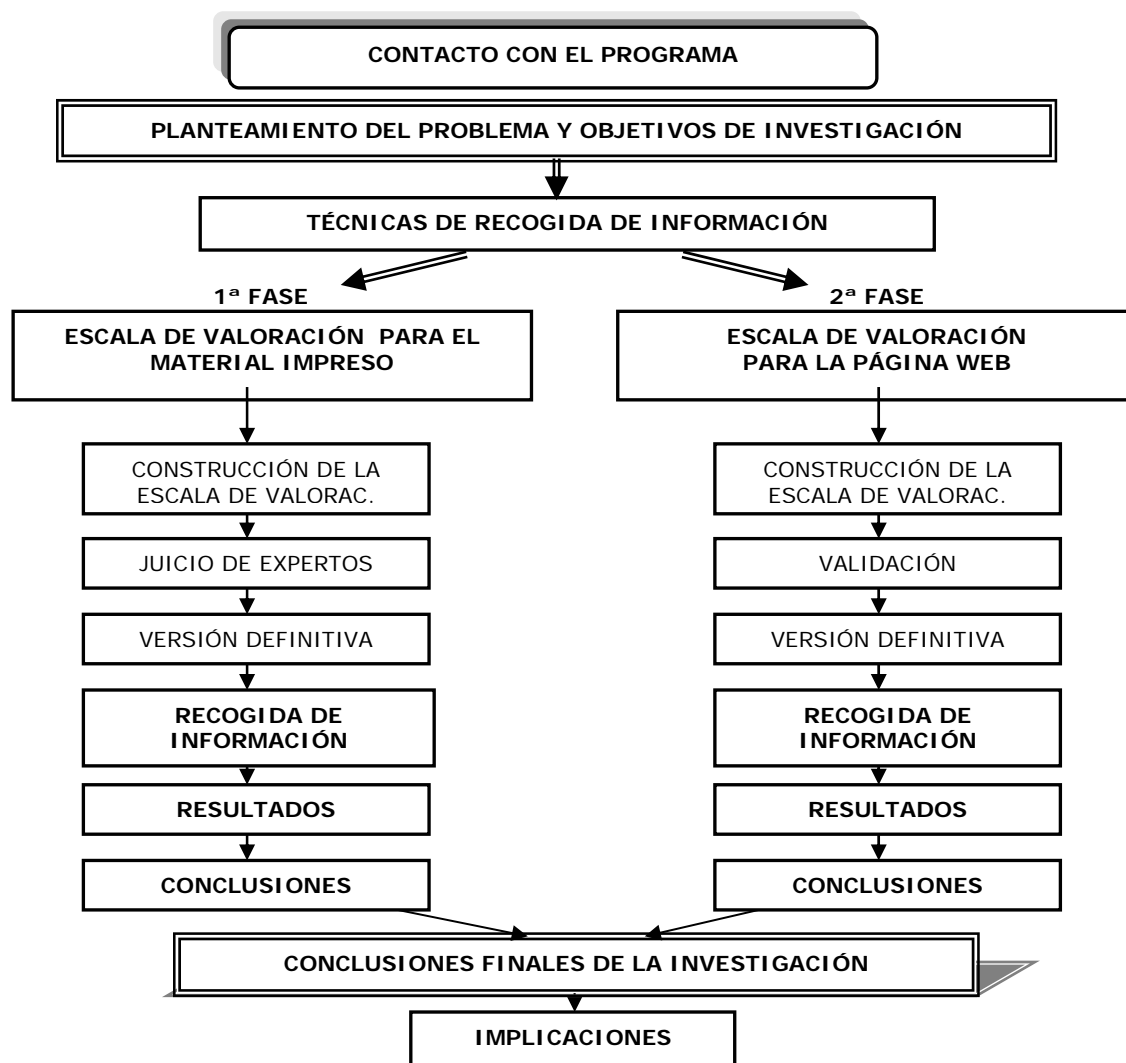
CONTACTO CON EL PROGRAMA

PLANTEAMIENTO DEL PROBLEMA Y OBJETIVOS DE INVESTIGACIÓN

TÉCNICAS DE RECOGIDA DE INFORMACIÓN

1ª FASE

ESCALA DE VALORACIÓN PARA EL MATERIAL IMPRESO

CONSTRUCCIÓN DE LA ESCALA DE VALORAC.

JUICIO DE EXPERTOS

VERSIÓN DEFINITIVA

RECOGIDA DE INFORMACIÓN

RESULTADOS

CONCLUSIONES

2ª FASE

ESCALA DE VALORACIÓN PARA LA PÁGINA WEB

CONSTRUCCIÓN DE LA ESCALA DE VALORAC.

VALIDACIÓN

VERSIÓN DEFINITIVA

RECOGIDA DE INFORMACIÓN

RESULTADOS

CONCLUSIONES

CONCLUSIONES FINALES DE LA INVESTIGACIÓN

IMPLICACIONES